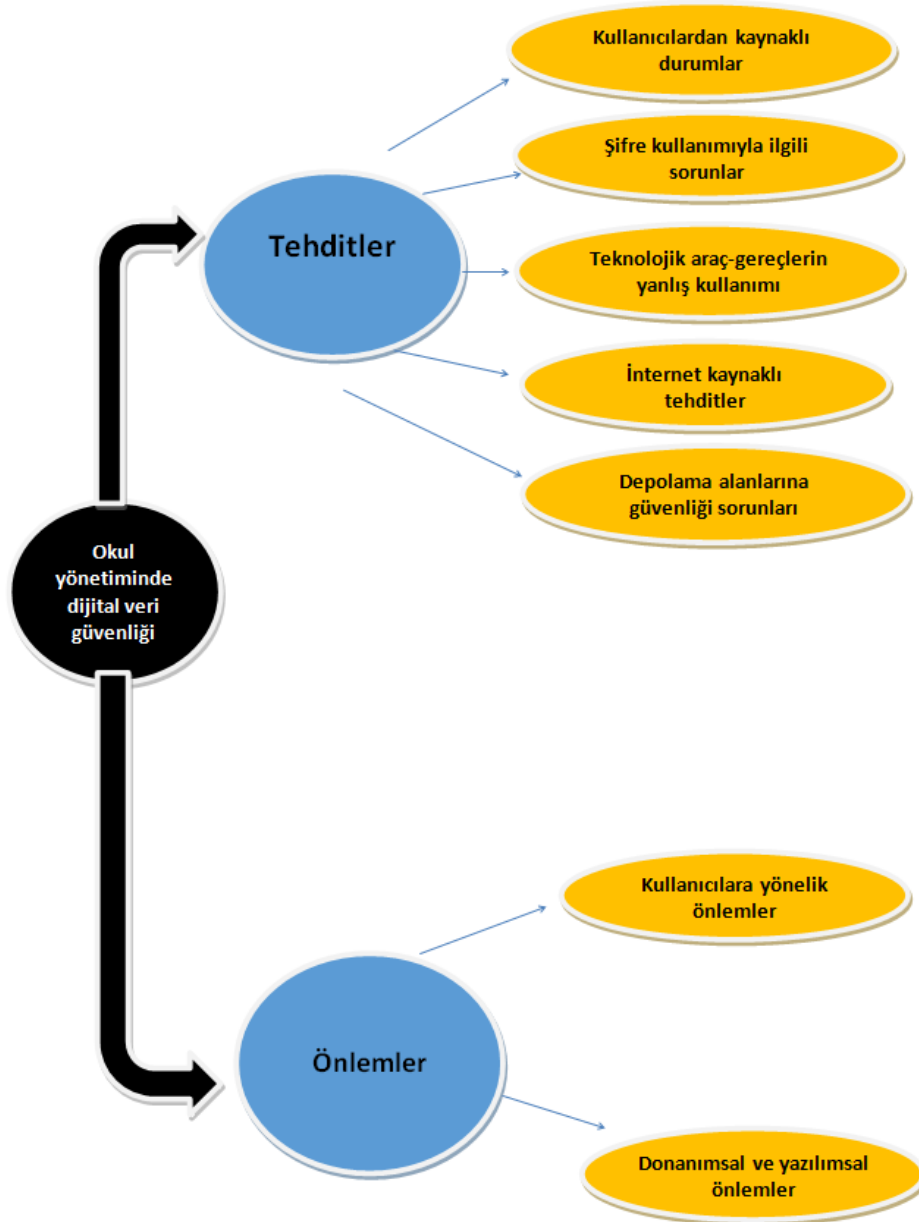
Okul yönetiminde dijital veri güvenliği

Tehditler

Kullanıcılardan kaynaklı durumlar

Şifre kullanımıyla ilgili sorunlar

Teknolojik araç-gereçlerin yanlış kullanımı

İnternet kaynaklı tehditler

Depolama alanlarına güvenliği sorunları

Önlemler

Kullanıcılara yönelik önlemler

Donanımsal ve yazılımsal önlemler